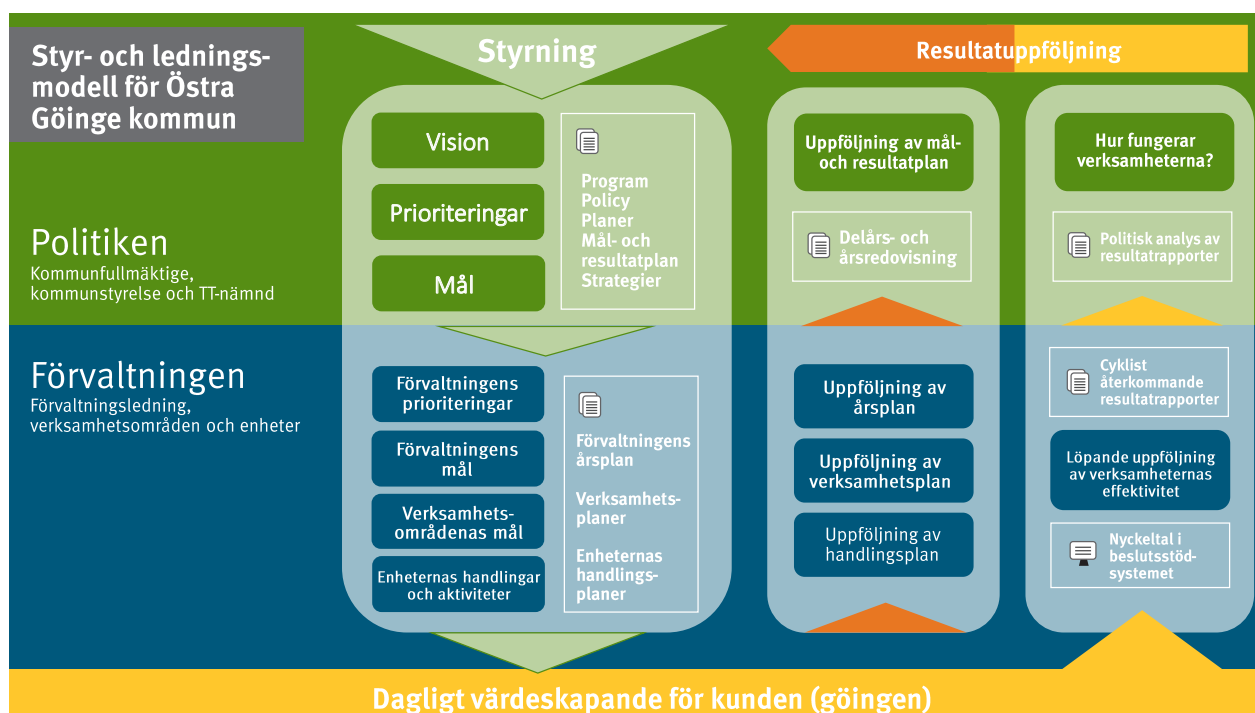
Styr- och ledningsmodell för Östra Göinge kommun

Styrning

Resultatuppföljning

Politiken
Kommunfullmäktige, kommunstyrelse och TT-nämnd

Vision

Prioriteringar

Mål

Program
Policy
Planer
Mål- och resultatplan
Strategier

Uppföljning av mål- och resultatplan

Delårs- och årsredovisning

Hur fungerar verksamheterna?

Politisk analys av resultatrapporter

Förvaltningen
Förvaltningsledning, verksamhetsområden och enheter

Förvaltningens prioriteringar

Förvaltningens mål

Verksamhetsområdenas mål

Enheternas handlingar och aktiviteter

Förvaltningens årsplan

Verksamhetsplaner

Enheternas handlingsplaner

Uppföljning av årsplan

Uppföljning av verksamhetsplan

Uppföljning av handlingsplan

Cyklist återkommande resultatrapporter

Löpande uppföljning av verksamheternas effektivitet

Nyckeltal i beslutsstödsystemet

Dagligt värdeskapande för kunden (göingen)